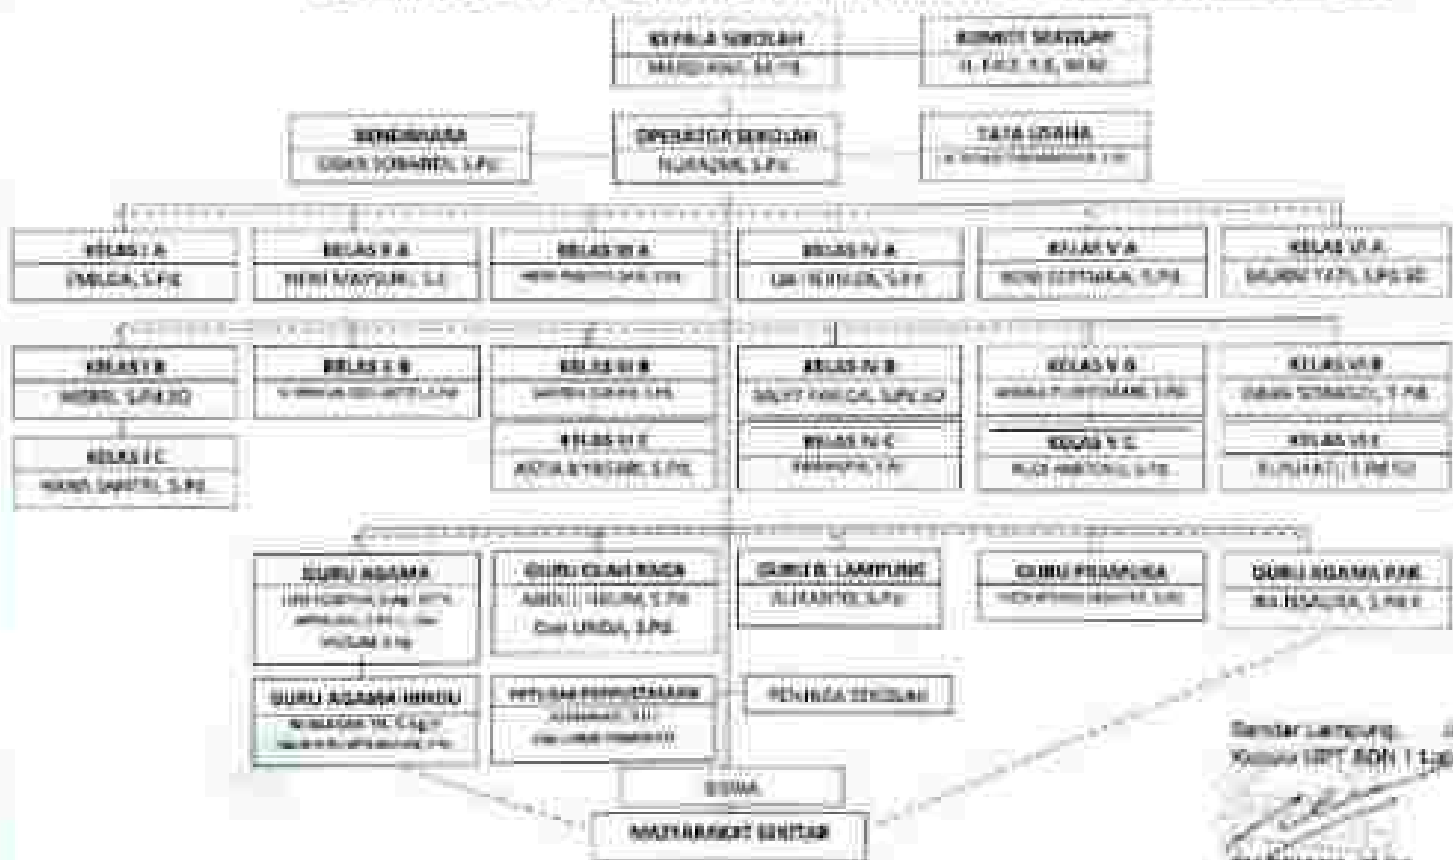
KEPALA SEKOLAH
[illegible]

KOMITE SEKOLAH
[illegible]

BENDAHARA
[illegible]

OPERATOR SEKOLAH
NURAZMI, S.Pd

TATA USAHA
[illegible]

KELAS I A
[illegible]

KELAS II A
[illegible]

KELAS III A
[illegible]

KELAS IV A
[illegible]

KELAS V A
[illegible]

KELAS VI A
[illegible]

KELAS I B
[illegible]

KELAS II B
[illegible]

KELAS III B
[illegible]

KELAS IV B
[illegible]

KELAS V B
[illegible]

KELAS VI B
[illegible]

KELAS I C
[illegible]

KELAS III C
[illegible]

KELAS IV C
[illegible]

KELAS V C
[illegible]

KELAS VI C
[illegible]

GURU AGAMA
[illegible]

GURU OLAH RAGA
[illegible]
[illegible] UNDA, S.Pd

GURU B. LAMPUNG
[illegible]

GURU PRAMUKA
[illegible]

GURU AGAMA PAK
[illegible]

GURU AGAMA HINDU
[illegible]

PETUGAS PERPUSTAKAAN
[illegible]

PENJAGA SEKOLAH

SISWA

MASYARAKAT SEKITAR

Bandar Lampung, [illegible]
Kepala UPT SDN 1 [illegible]